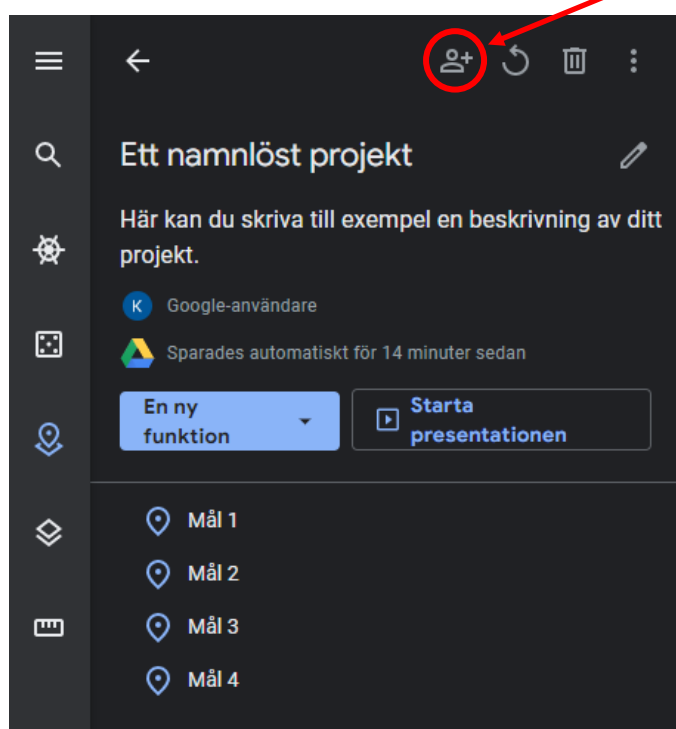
Ett namnlöst projekt

Här kan du skriva till exempel en beskrivning av ditt projekt.

K Google-användare

Sparades automatiskt för 14 minuter sedan

En ny funktion

Starta presentationen

Mål 1

Mål 2

Mål 3

Mål 4